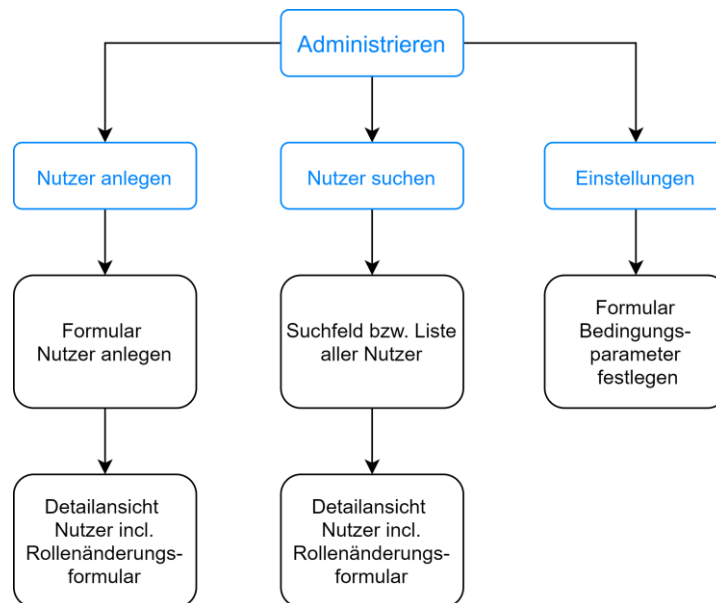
Administrieren

Nutzer anlegen

Nutzer suchen

Einstellungen

Formular Nutzer anlegen

Suchfeld bzw. Liste aller Nutzer

Formular Bedingungsparameter festlegen

Detailansicht Nutzer incl. Rollenänderungsformular

Detailansicht Nutzer incl. Rollenänderungsformular